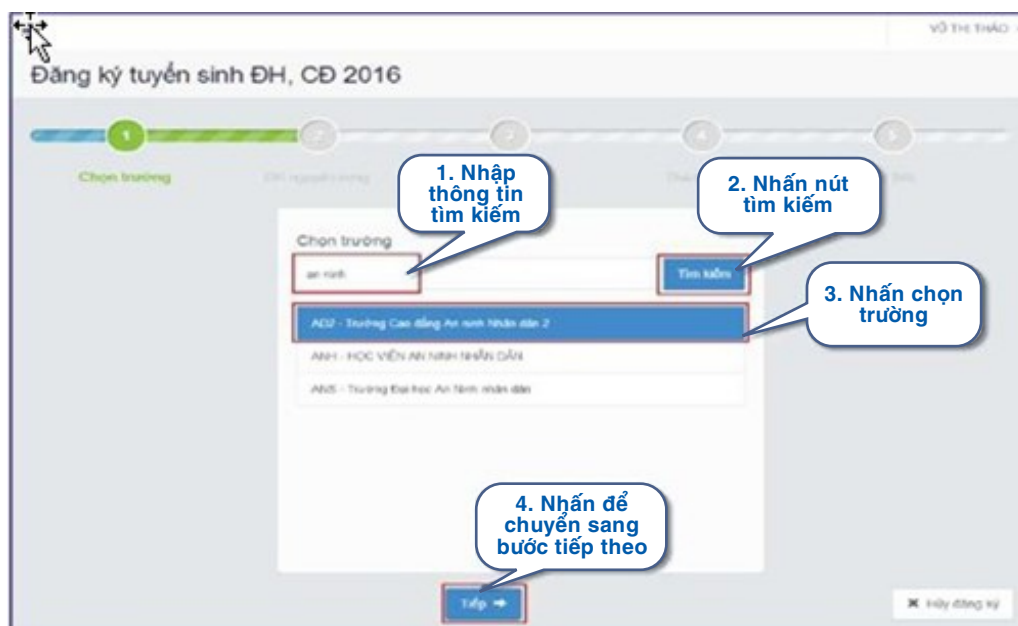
VÕ THỊ THẢO

Đăng ký tuyển sinh ĐH, CĐ 2016

1

2

3

4

5

Chọn trường

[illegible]

1. Nhập thông tin tìm kiếm

2. Nhấn nút tìm kiếm

Chọn trường

an ninh

Tìm kiếm

3. Nhấn chọn trường

AD2 - Trường Cao đẳng An ninh Nhân dân 2

ANH - HỌC VIỆN AN NINH NHÂN DÂN

ANS - Trường Đại học An Ninh nhân dân

4. Nhấn để chuyển sang bước tiếp theo

Tiếp

Hủy đăng ký